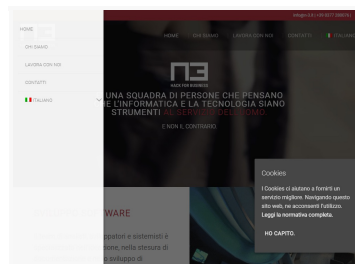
HOME
CHI SIAMO
LAVORA CON NOI
CONTATTI
ITALIANO

Intugo S.r.l. +39 0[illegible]

HOME CHI SIAMO LAVORA CON NOI CONTATTI ITALIANO

N3
NICE FOR BUSINESS

UNA SQUADRA DI PERSONE CHE PENSANO CHE L'INFORMATICA E LA TECNOLOGIA SIANO STRUMENTI AL SERVIZIO DELL'UOMO

E NON IL CONTRARIO

WARE

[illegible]ppatori e sistemisti e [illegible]one, nella stesura di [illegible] sviluppo di

Cookies
I Cookies ci aiutano a fornirti un servizio migliore. Navigando questo sito web, ne acconsenti l'utilizzo. Leggi la normativa completa.

HO CAPITO.